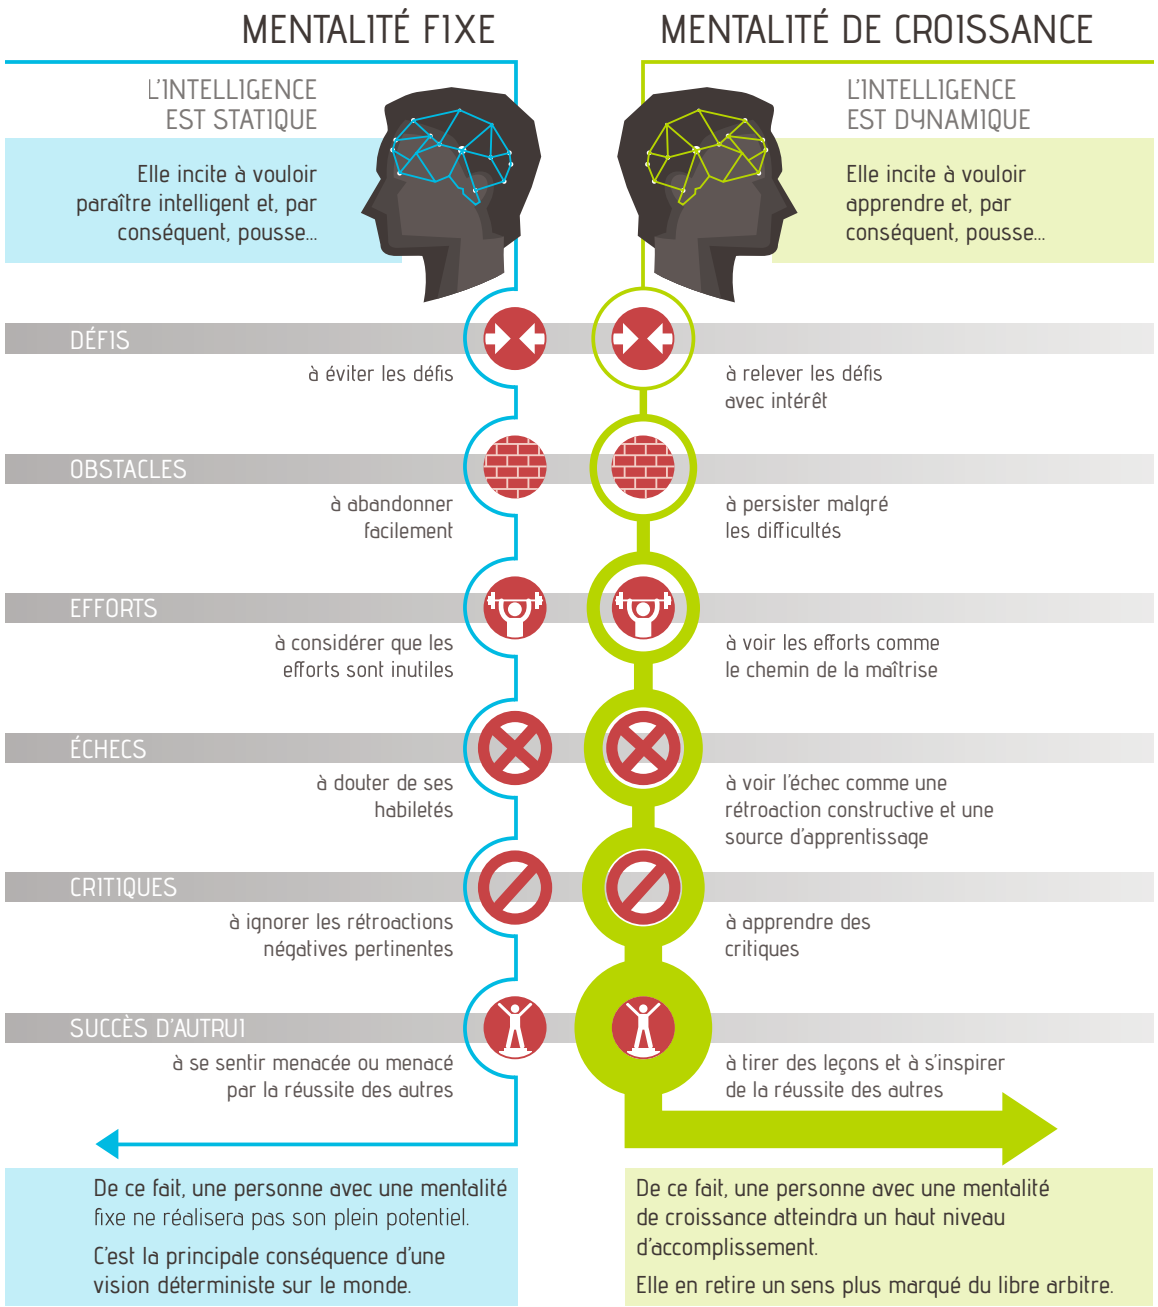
MENTALITÉ FIXE

L'INTELLIGENCE EST STATIQUE

Elle incite à vouloir paraître intelligent et, par conséquent, pousse...

MENTALITÉ DE CROISSANCE

L'INTELLIGENCE EST DYNAMIQUE

Elle incite à vouloir apprendre et, par conséquent, pousse...

DÉFIS

à éviter les défis

à relever les défis avec intérêt

OBSTACLES

à abandonner facilement

à persister malgré les difficultés

EFFORTS

à considérer que les efforts sont inutiles

à voir les efforts comme le chemin de la maîtrise

ÉCHECS

à douter de ses habiletés

à voir l'échec comme une rétroaction constructive et une source d'apprentissage

CRITIQUES

à ignorer les rétroactions négatives pertinentes

à apprendre des critiques

SUCCÈS D'AUTRUI

à se sentir menacée ou menacé par la réussite des autres

à tirer des leçons et à s'inspirer de la réussite des autres

De ce fait, une personne avec une mentalité fixe ne réalisera pas son plein potentiel.

C'est la principale conséquence d'une vision déterministe sur le monde.

De ce fait, une personne avec une mentalité de croissance atteindra un haut niveau d'accomplissement.

Elle en retire un sens plus marqué du libre arbitre.